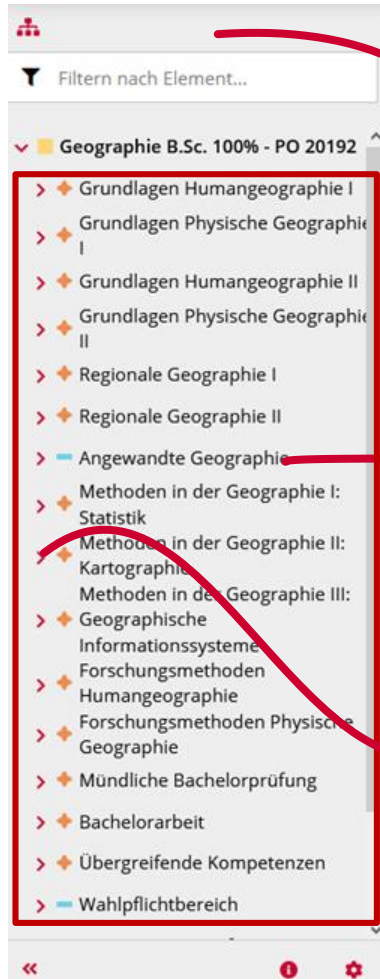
Filtern nach Element...

Geographie B.Sc. 100% - PO 20192

Grundlagen Humangeographie I

Grundlagen Physische Geographie I

Grundlagen Humangeographie II

Grundlagen Physische Geographie II

Regionale Geographie I

Regionale Geographie II

Angewandte Geographie

Methoden in der Geographie I: Statistik

Methoden in der Geographie II: Kartographie

Methoden in der Geographie III: Geographische Informationssysteme

Forschungsmethoden Humangeographie

Forschungsmethoden Physische Geographie

Mündliche Bachelorprüfung

Bachelorarbeit

Übergreifende Kompetenzen

Wahlpflichtbereich

«